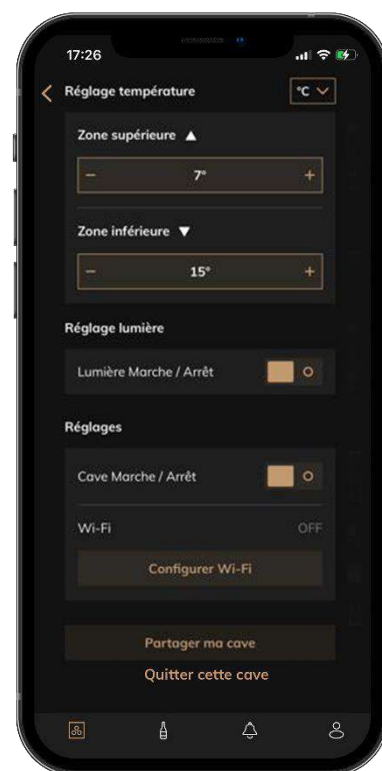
17:26

Réglage température

°C

Zone supérieure ▲

−

7°

+

Zone inférieure ▼

−

15°

+

Réglage lumière

Lumière Marche / Arrêt

Réglages

Cave Marche / Arrêt

Wi-Fi

OFF

Configurer Wi-Fi

Partager ma cave

Quitter cette cave